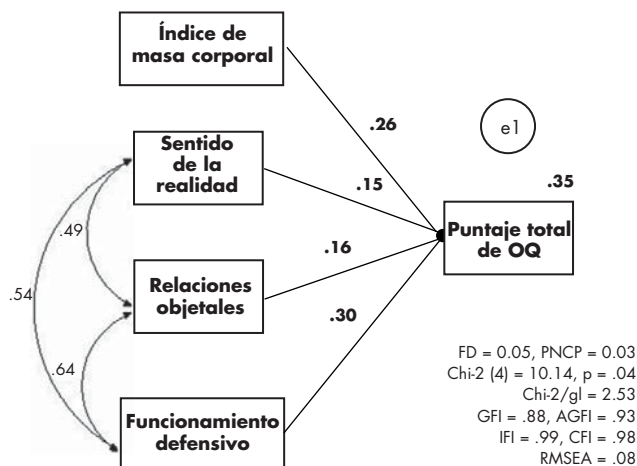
Índice de masa corporal

.26

e1

Sentido de la realidad

.15

.35

.49

.16

Puntaje total de OQ

Relaciones objetales

.54

.30

.64

FD = 0.05, PNCP = 0.03
Chi-2 (4) = 10.14, p = .04
Chi-2/gl = 2.53
GFI = .88, AGFI = .93
IFI = .99, CFI = .98
RMSEA = .08

Funcionamiento defensivo